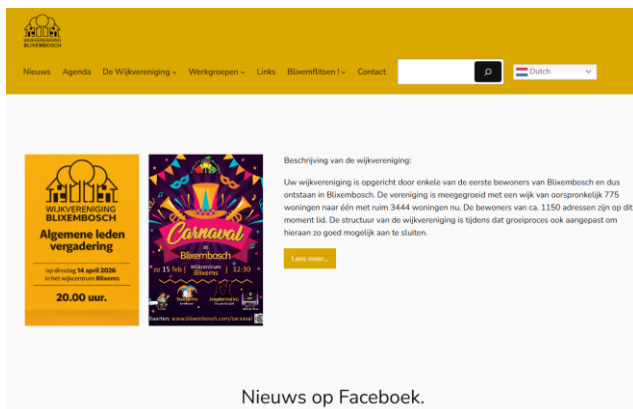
WIJKVERENIGING BLIXEMBOSCH

Nieuws Agenda De Wijkvereniging Werkgroepen Links Blixemflitsen ! Contact

Dutch

WIJKVERENIGING BLIXEMBOSCH

Algemene leden vergadering

op dinsdag 14 april 2026 in het wijkcentrum Blixems

20.00 uur.

Carnaval in Blixembosch

20 15 feb | wijkcentrum Blixems | 12:30

Kaarten: www.blixembosch.com/carnaval

Beschrijving van de wijkvereniging:

Uw wijkvereniging is opgericht door enkele van de eerste bewoners van Blixembosch en dus ontstaan in Blixembosch. De vereniging is meegegroeid met een wijk van oorspronkelijk 775 woningen naar één met ruim 3444 woningen nu. De bewoners van ca. 1150 adressen zijn op dit moment lid. De structuur van de wijkvereniging is tijdens dat groeiproces ook aangepast om hieraan zo goed mogelijk aan te sluiten.

Lees meer...

Nieuws op Faceboek.